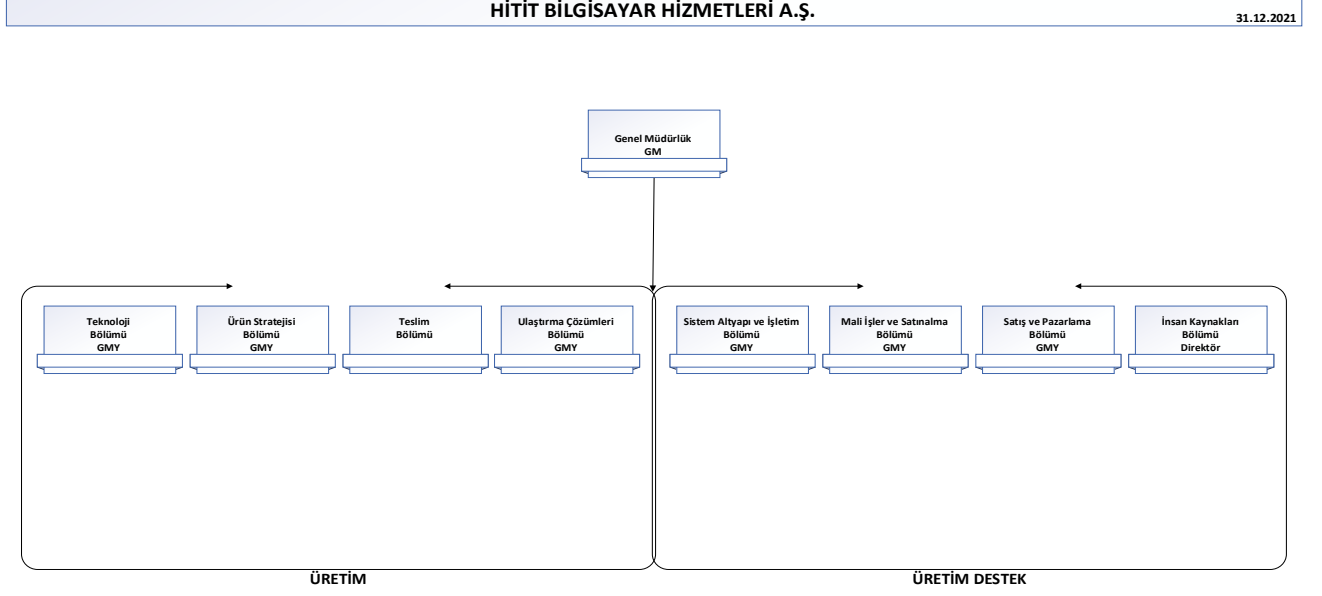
HİTİT BİLGİSAYAR HİZMETLERİ A.Ş.

31.12.2021

Genel Müdürlük
GM

Teknoloji
Bölümü
GMY

Ürün Stratejisi
Bölümü
GMY

Teslim
Bölümü

Ulaştırma Çözümleri
Bölümü
GMY

Sistem Altyapı ve İşletim
Bölümü
GMY

Mali İşler ve Satınalma
Bölümü
GMY

Satış ve Pazarlama
Bölümü
GMY

İnsan Kaynakları
Bölümü
Direktör

ÜRETİM

ÜRETİM DESTEK